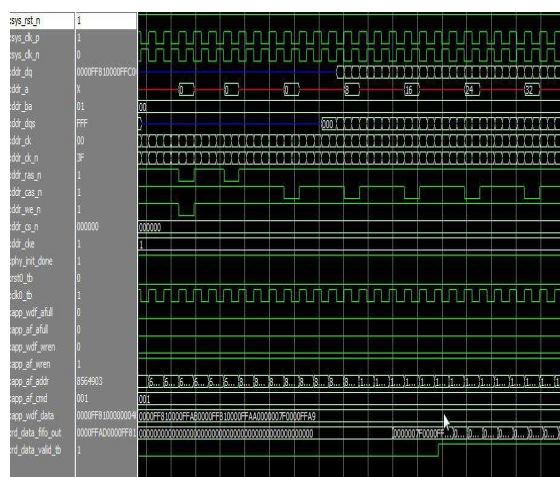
sys_rst_n | 1
sys_clk_p | 1
sys_clk_n | 0
ddr_dq | 0000FF810000FFC0
ddr_a | X
ddr_ba | 01
ddr_dqs | FFF
ddr_ck | 00
ddr_ck_n | 3F
ddr_ras_n | 1
ddr_cas_n | 1
ddr_we_n | 1
ddr_cs_n | 000000
ddr_cke | 1
phy_init_done | 1
rst0_tb | 0
clk0_tb | 1
app_wdf_afull | 0
app_af_afull | 0
app_wdf_wren | 0
app_af_wren | 1
app_af_addr | 8564903
app_af_cmd | 001
app_wdf_data | 0000FF8100000004
rd_data_fifo_out | 0000FFAD0000FF81
rd_data_valid_tb | 1

0
0
0
8
16
24
32
00
000
000000
1
001
0000FF810000FFAB0000FF810000FFAA0000007F0000FFA9
000000000000000000000000000000000000000000000
0000007F0000FF